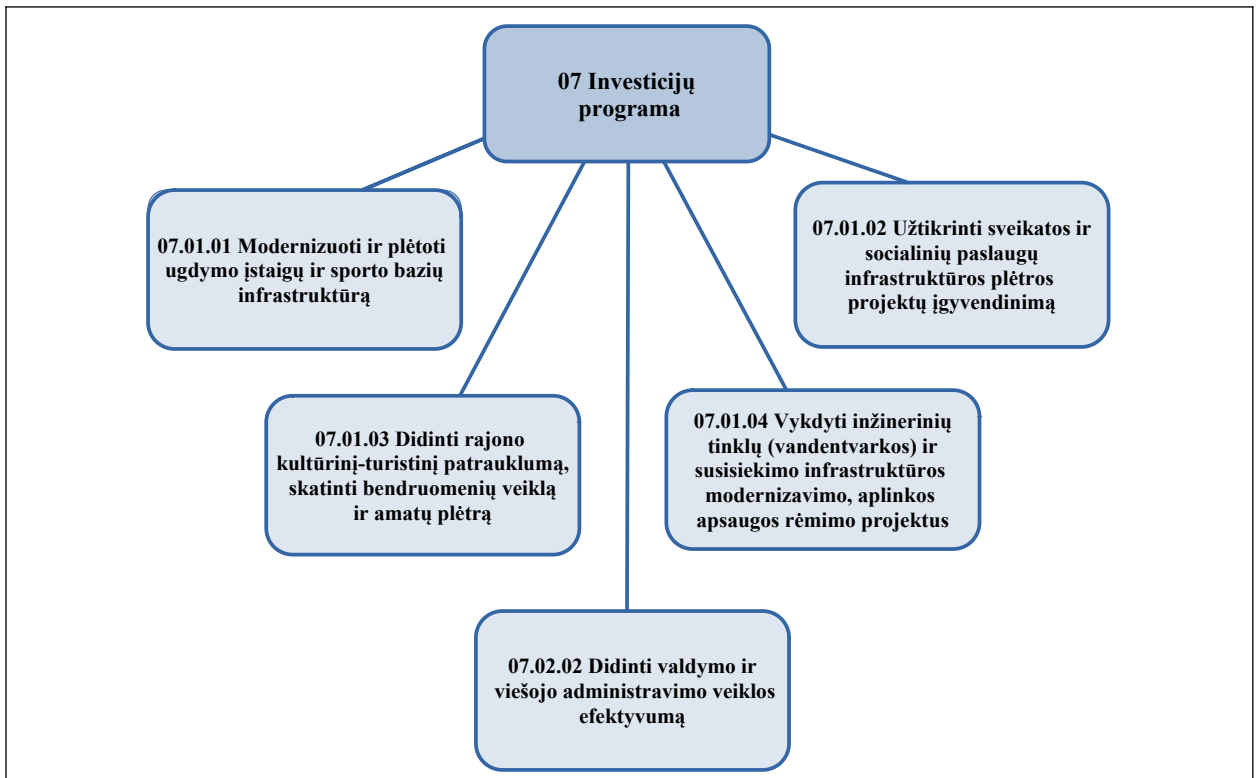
07 Investicijų programa

07.01.01 Modernizuoti ir plėtoti ugdymo įstaigų ir sporto bazių infrastruktūrą

07.01.02 Užtikrinti sveikatos ir socialinių paslaugų infrastruktūros plėtros projektų įgyvendinimą

07.01.03 Didinti rajono kultūrinį-turistinį patrauklumą, skatinti bendruomenių veiklą ir amatų plėtrą

07.01.04 Vykdyti inžinerinių tinklų (vandentvarkos) ir susisiekimo infrastruktūros modernizavimo, aplinkos apsaugos rėmimo projektus

07.02.02 Didinti valdymo ir viešojo administravimo veiklos efektyvumą